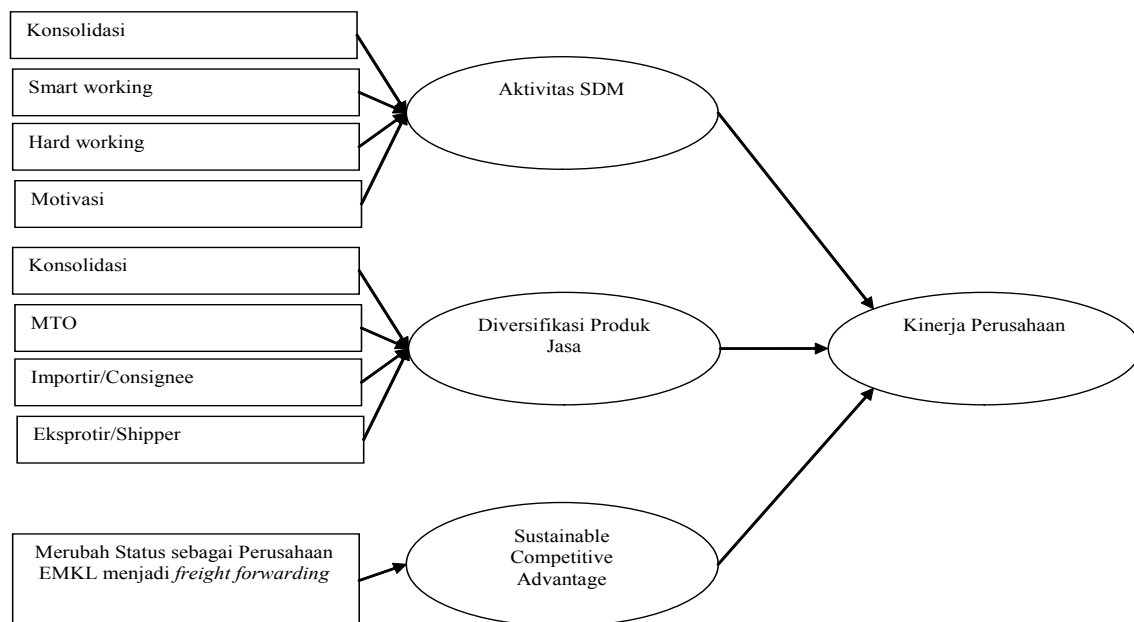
Konsolidasi

Smart working

Hard working

Motivasi

Aktivitas SDM

Konsolidasi

MTO

Importir/Consignee

Eksprotir/Shipper

Diversifikasi Produk Jasa

Kinerja Perusahaan

Merubah Status sebagai Perusahaan EMKL menjadi *freight forwarding*

Sustainable Competitive Advantage